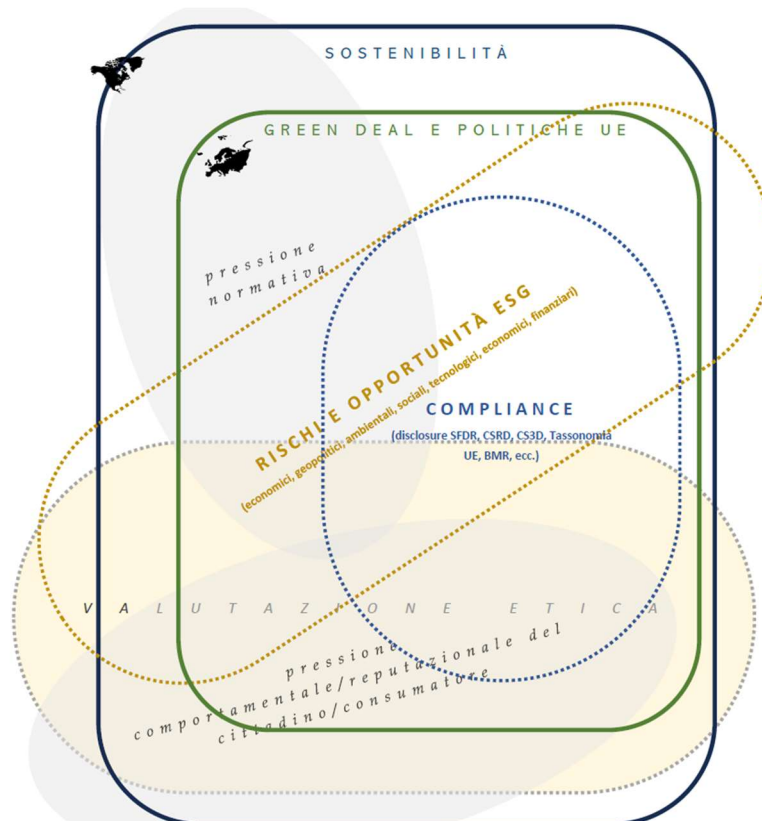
SOSTENIBILITÀ

GREEN DEAL E POLITICHE UE

pressione normativa

RISCHI E OPPORTUNITÀ ESG
(economici, geopolitici, ambientali, sociali, tecnologici, economici, finanziari)

COMPLIANCE
(disclosure SFDR, CSRD, CS3D, Tassonomia UE, BMR, ecc.)

VALUTAZIONE ETICA

pressione comportamentale/reputazionale del cittadino/consumatore